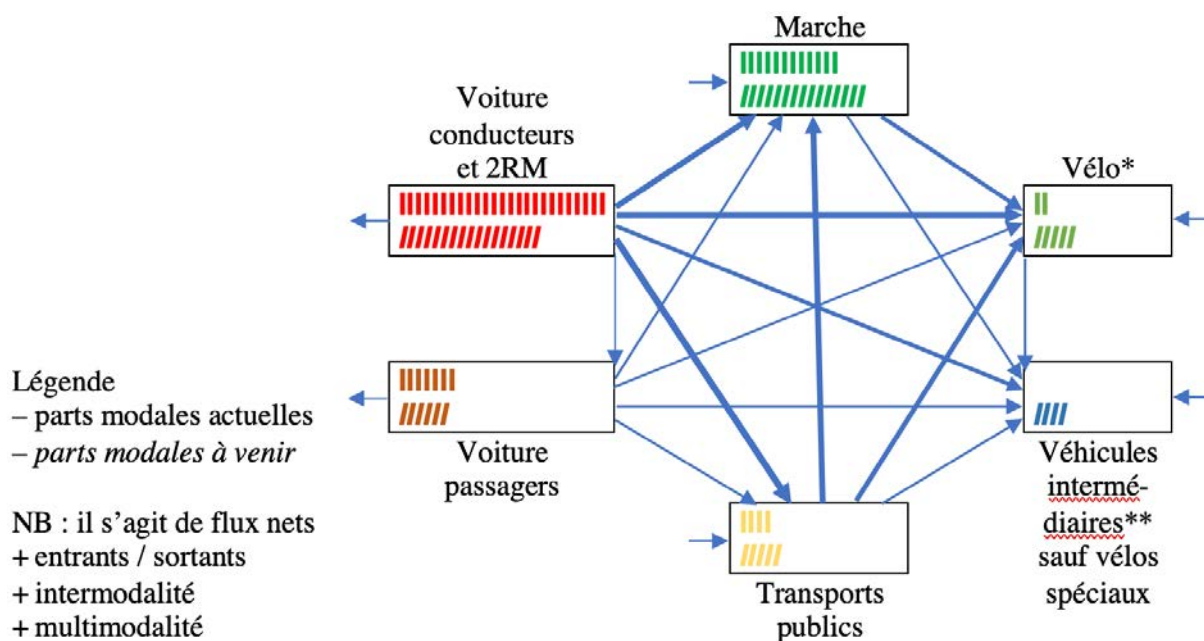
Marche

Voiture conducteurs et 2RM

Vélo*

Légende
– parts modales actuelles
– *parts modales à venir*

NB : il s'agit de flux nets
+ entrants / sortants
+ intermodalité
+ multimodalité

Voiture passagers

Véhicules intermédiaires** sauf vélos spéciaux

Transports publics